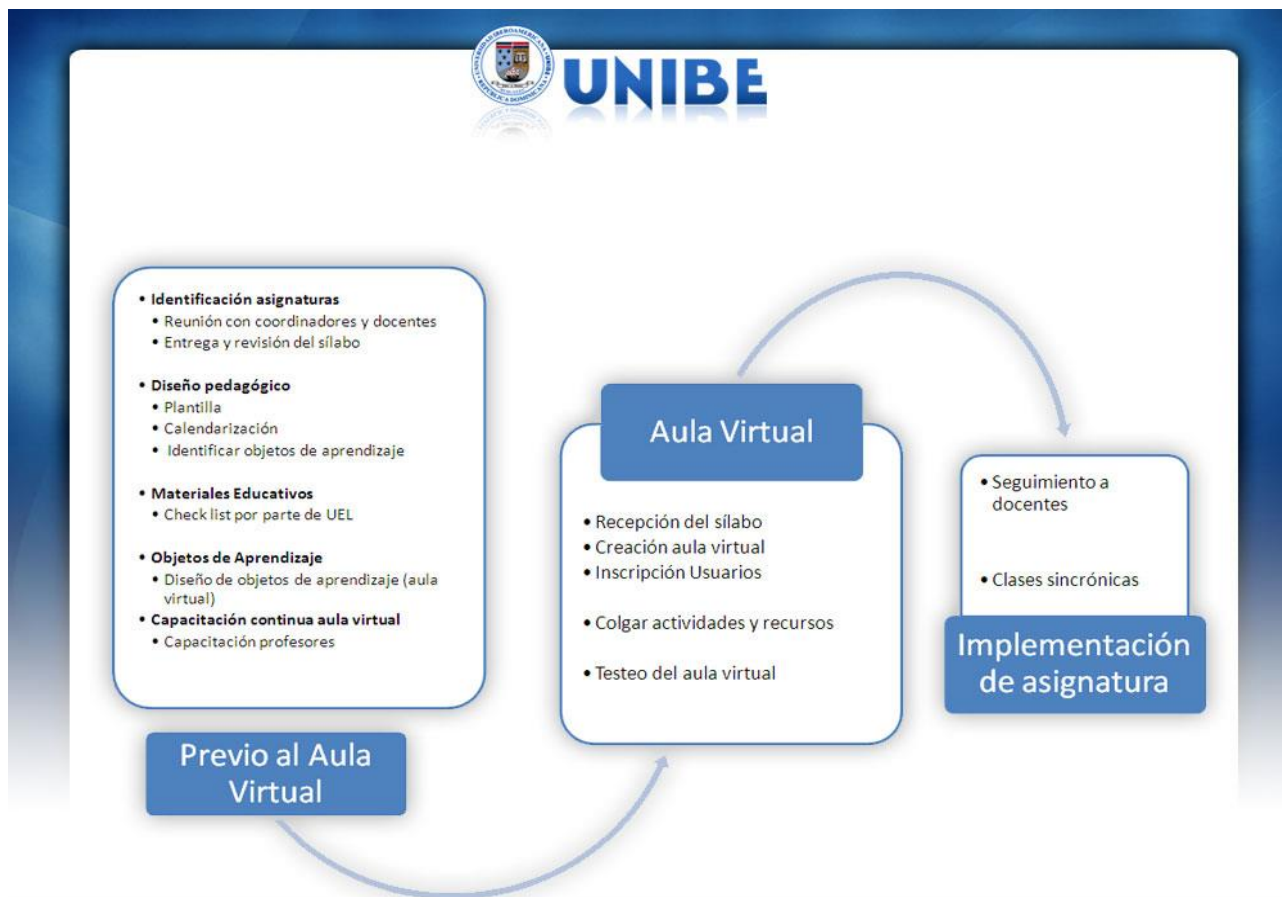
UNIBE

• Identificación asignaturas
• Reunión con coordinadores y docentes
• Entrega y revisión del sílabo

• Diseño pedagógico
• Plantilla
• Calendarización
• Identificar objetos de aprendizaje

• Materiales Educativos
• Check list por parte de UEL

• Objetos de Aprendizaje
• Diseño de objetos de aprendizaje (aula virtual)
• Capacitación continua aula virtual
• Capacitación profesores

Previo al Aula Virtual

Aula Virtual

• Recepción del sílabo
• Creación aula virtual
• Inscripción Usuarios

• Colgar actividades y recursos

• Testeo del aula virtual

• Seguimiento a docentes

• Clases sincrónicas

Implementación de asignatura